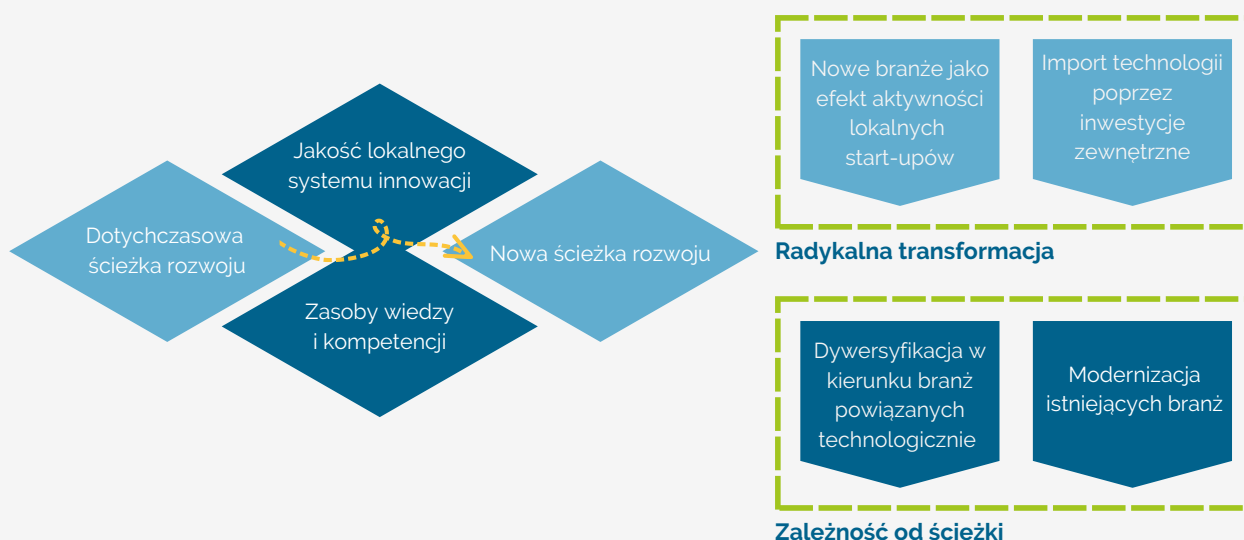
Jakość lokalnego systemu innowacji

Dotychczasowa ścieżka rozwoju

Nowa ścieżka rozwoju

Zasoby wiedzy i kompetencji

Nowe branże jako efekt aktywności lokalnych start-upów

Import technologii poprzez inwestycje zewnętrzne

Radykalna transformacja

Dywersyfikacja w kierunku branż powiązanych technologicznie

Modernizacja istniejących branż

Zależność od ścieżki